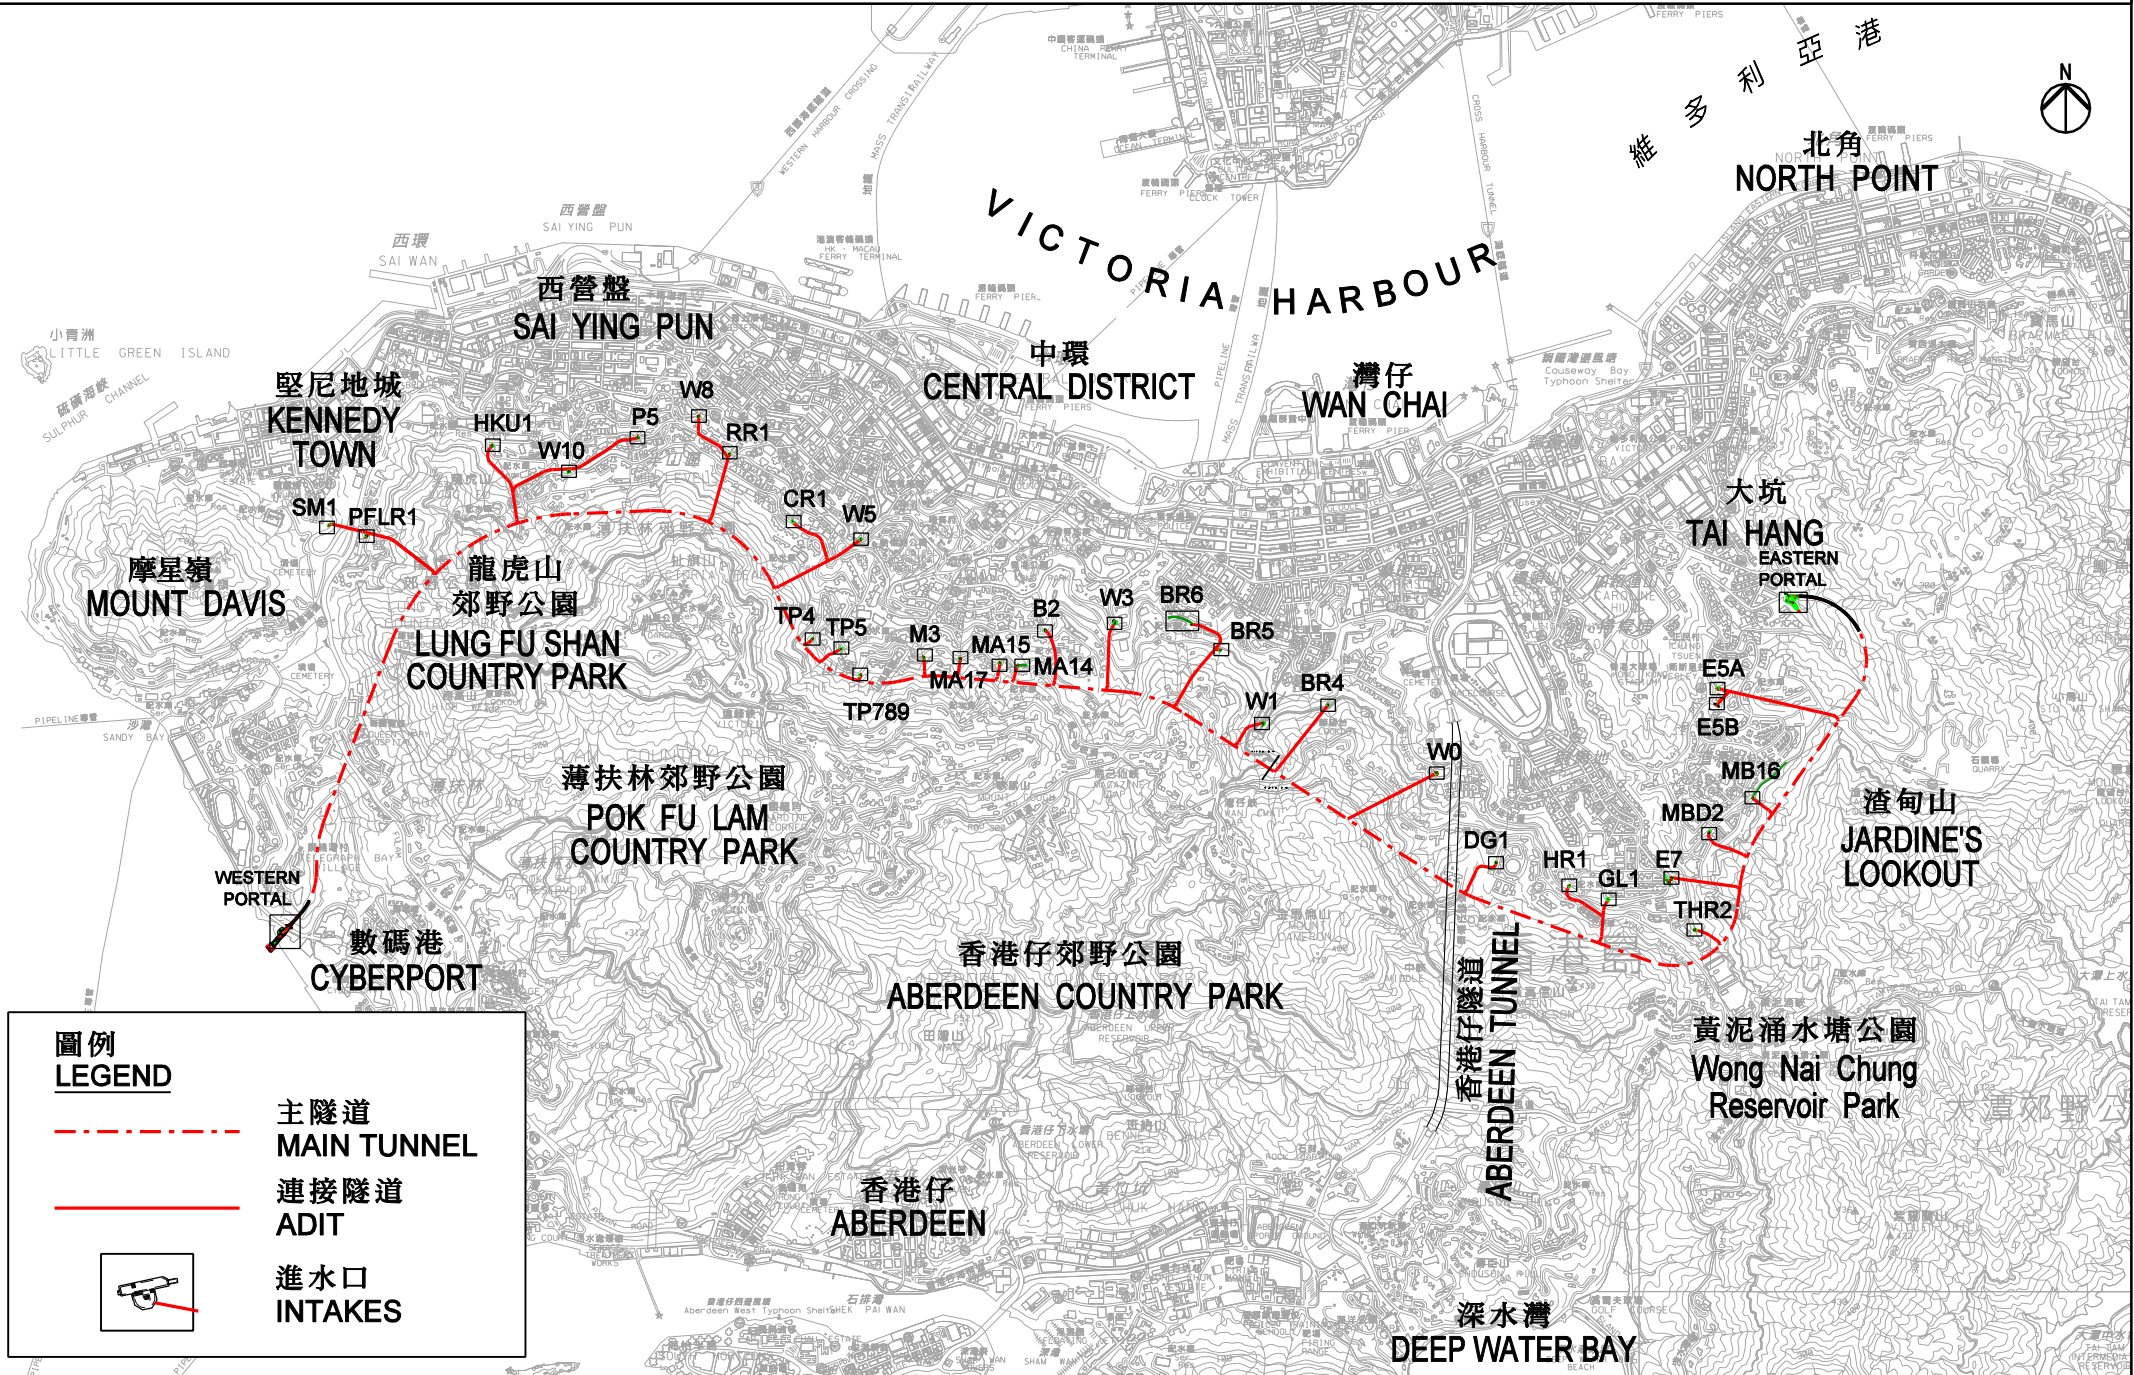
維 多 利 亞 港
N
北角
NORTH POINT
VICTORIA HARBOUR
西營盤
SAI YING PUN
西環
SAI WAN
小青洲
LITTLE GREEN ISLAND
中環
CENTRAL DISTRICT
灣仔
WAN CHAI
堅尼地城
KENNEDY TOWN
HKU1
P5
W8
W10
RR1
SM1
PFLR1
CR1
W5
大坑
TAI HANG
EASTERN PORTAL
摩星嶺
MOUNT DAVIS
龍虎山
郊野公園
LUNG FU SHAN COUNTRY PARK
TP4
TP5
M3
MA15
B2
W3
BR6
BR5
MA17
MA14
TP789
W1
BR4
E5A
E5B
W0
MB16
MBD2
渣甸山
JARDINE'S LOOKOUT
薄扶林郊野公園
POK FU LAM COUNTRY PARK
DG1
HR1
GL1
E7
THR2
WESTERN PORTAL
數碼港
CYBERPORT
香港仔郊野公園
ABERDEEN COUNTRY PARK
香港仔隧道
ABERDEEN TUNNEL
黃泥涌水塘公園
Wong Nai Chung Reservoir Park
圖例
LEGEND
主隧道
MAIN TUNNEL
連接隧道
ADIT
進水口
INTAKES
香港仔
ABERDEEN
深水灣
DEEP WATER BAY